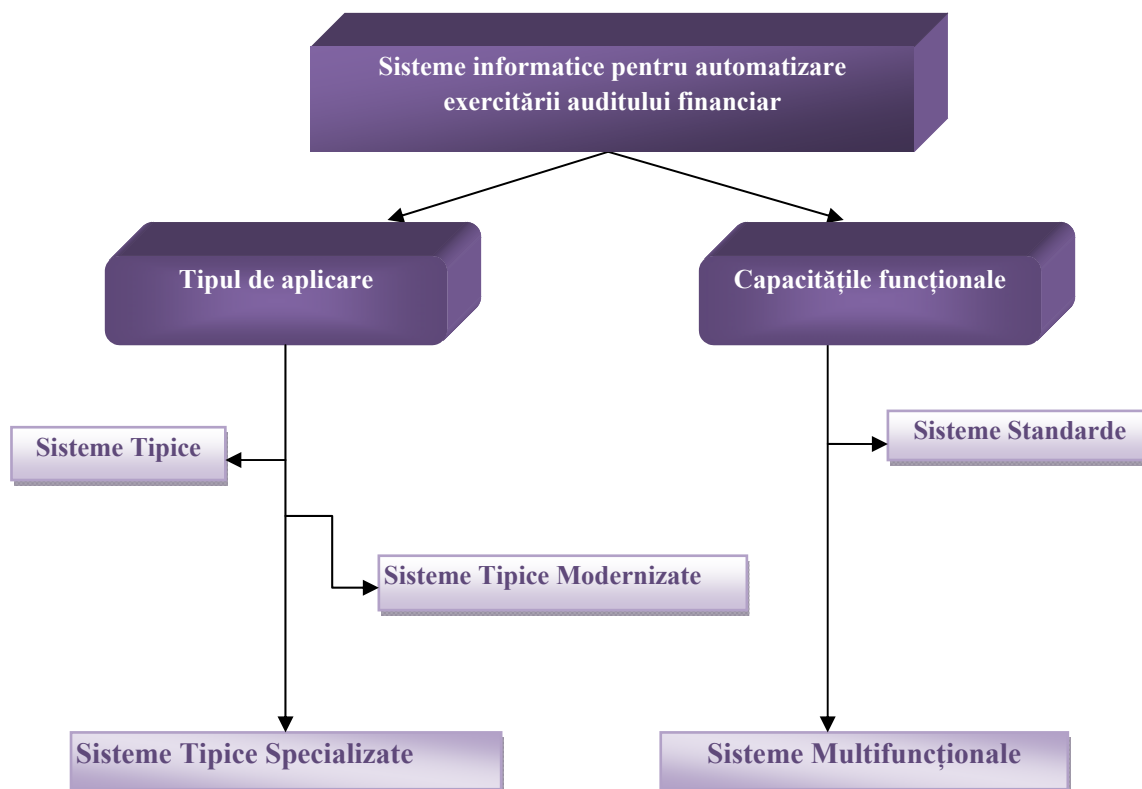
Sisteme informatice pentru automatizare exercitării auditului financiar

Tipul de aplicare

Capacitățile funcționale

Sisteme Tipice

Sisteme Standarde

Sisteme Tipice Modernizate

Sisteme Tipice Specializate

Sisteme Multifuncționale